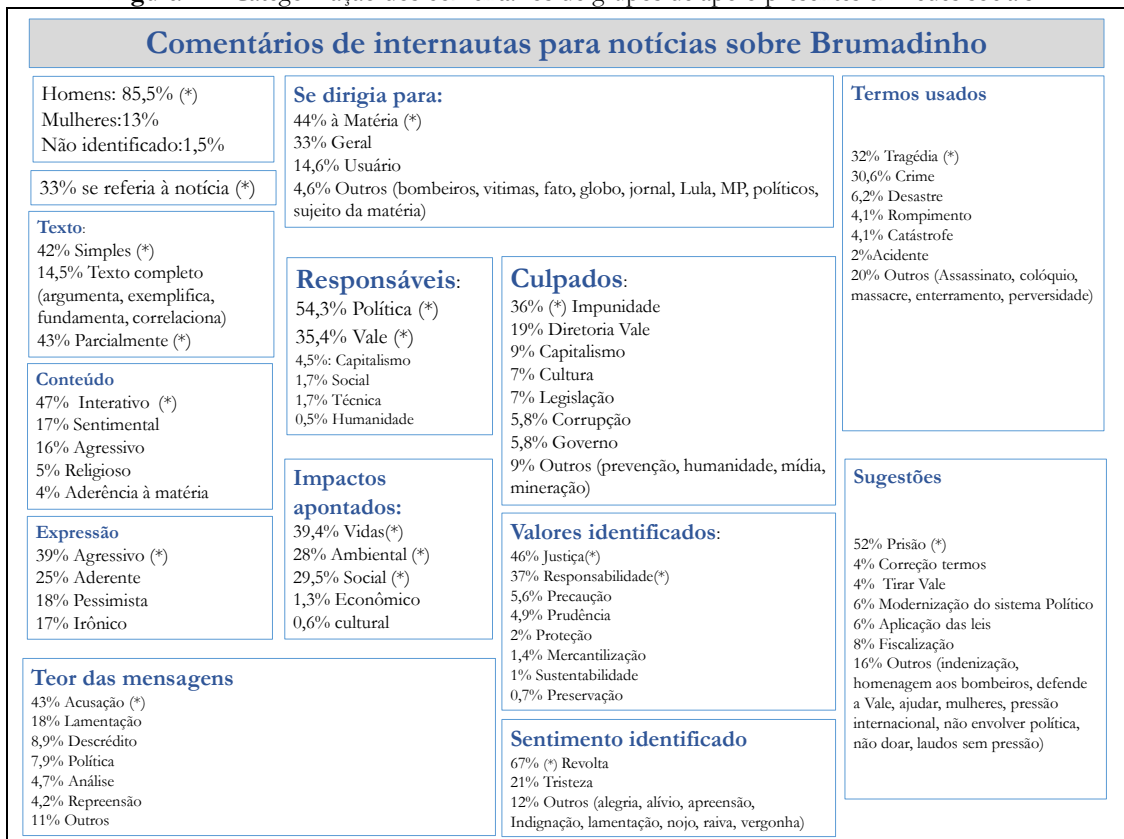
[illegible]

Comentários de internautas para notícias sobre Brumadinho

Homens: 85,5% (*)
Mulheres:13%
Não identificado:1,5%

33% se referia à notícia (*)

Texto:
42% Simples (*)
14,5% Texto completo (argumenta, exemplifica, fundamenta, correlaciona)
43% Parcialmente (*)

Conteúdo
47% Interativo (*)
17% Sentimental
16% Agressivo
5% Religioso
4% Aderência à matéria

Expressão
39% Agressivo (*)
25% Aderente
18% Pessimista
17% Irônico

Teor das mensagens
43% Acusação (*)
18% Lamentação
8,9% Descrédito
7,9% Política
4,7% Análise
4,2% Repreensão
11% Outros

Se dirigia para:
44% à Matéria (*)
33% Geral
14,6% Usuário
4,6% Outros (bombeiros, vitimas, fato, globo, jornal, Lula, MP, políticos, sujeito da matéria)

Responsáveis:
54,3% Política (*)
35,4% Vale (*)
4,5%: Capitalismo
1,7% Social
1,7% Técnica
0,5% Humanidade

Impactos apontados:
39,4% Vidas(*)
28% Ambiental (*)
29,5% Social (*)
1,3% Econômico
0,6% cultural

Culpados:
36% (*) Impunidade
19% Diretoria Vale
9% Capitalismo
7% Cultura
7% Legislação
5,8% Corrupção
5,8% Governo
9% Outros (prevenção, humanidade, mídia, mineração)

Valores identificados:
46% Justiça(*)
37% Responsabilidade(*)
5,6% Precaução
4,9% Prudência
2% Proteção
1,4% Mercantilização
1% Sustentabilidade
0,7% Preservação

Sentimento identificado
67% (*) Revolta
21% Tristeza
12% Outros (alegria, alívio, apreensão, Indignação, lamentação, nojo, raiva, vergonha)

Termos usados
32% Tragédia (*)
30,6% Crime
6,2% Desastre
4,1% Rompimento
4,1% Catástrofe
2%Acidente
20% Outros (Assassinato, colóquio, massacre, enterramento, perversidade)

Sugestões
52% Prisão (*)
4% Correção termos
4% Tirar Vale
6% Modernização do sistema Político
6% Aplicação das leis
8% Fiscalização
16% Outros (indenização, homenagem aos bombeiros, defende a Vale, ajudar, mulheres, pressão internacional, não envolver política, não doar, laudos sem pressão)